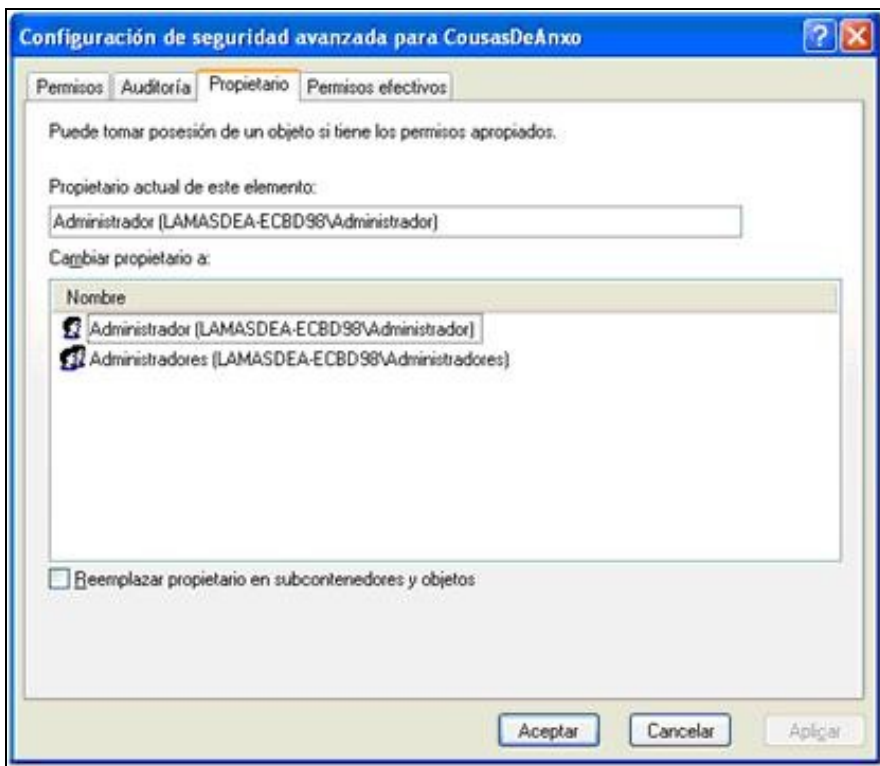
Configuración de seguridad avanzada para CousasDeAnxo

Permisos | Auditoría | Propietario | Permisos efectivos

Puede tomar posesión de un objeto si tiene los permisos apropiados.

Propietario actual de este elemento:

Administrador (LAMASDEA-ECBD98\Administrador)

Cambiar propietario a:

| Nombre |
|---|
| Administrador (LAMASDEA-ECBD98\Administrador) |
| Administradores (LAMASDEA-ECBD98\Administradores) |

Reemplazar propietario en subcontenedores y objetos

Aceptar | Cancelar | Aplicar